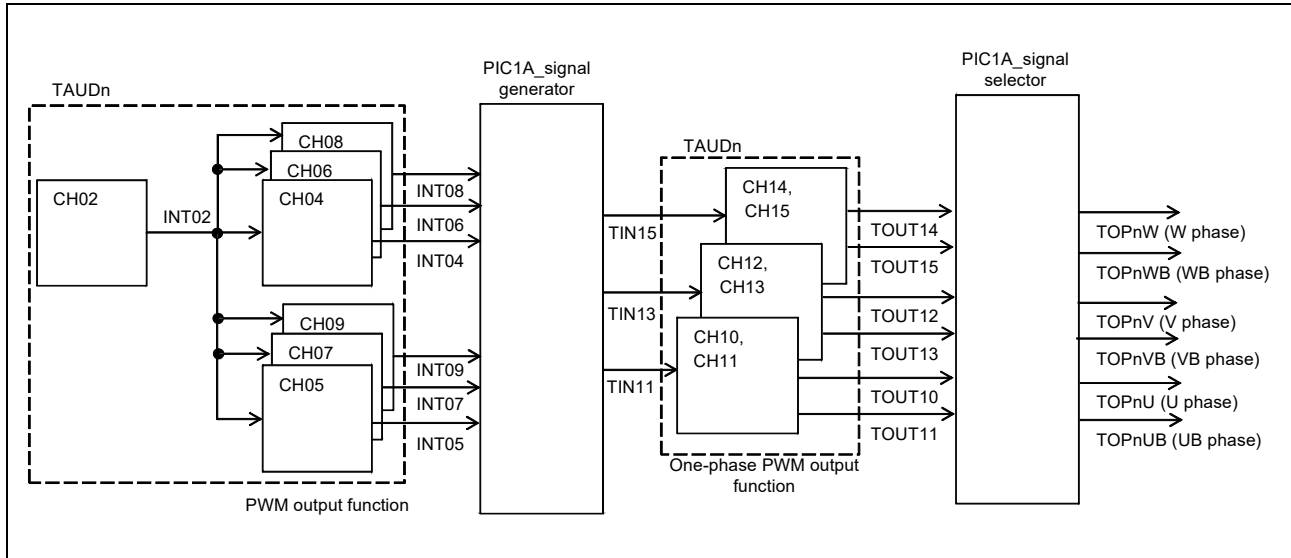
TAUDn

CH08
CH06
CH02
INT02
CH04
CH09
CH07
CH05

INT08
INT06
INT04
INT09
INT07
INT05

PWM output function

PIC1A_signal generator

TIN15
TIN13
TIN11

TAUDn

CH14, CH15
CH12, CH13
CH10, CH11

One-phase PWM output function

TOUT14
TOUT15
TOUT12
TOUT13
TOUT10
TOUT11

PIC1A_signal selector

TOPnW (W phase)
TOPnWB (WB phase)
TOPnV (V phase)
TOPnVB (VB phase)
TOPnU (U phase)
TOPnUB (UB phase)